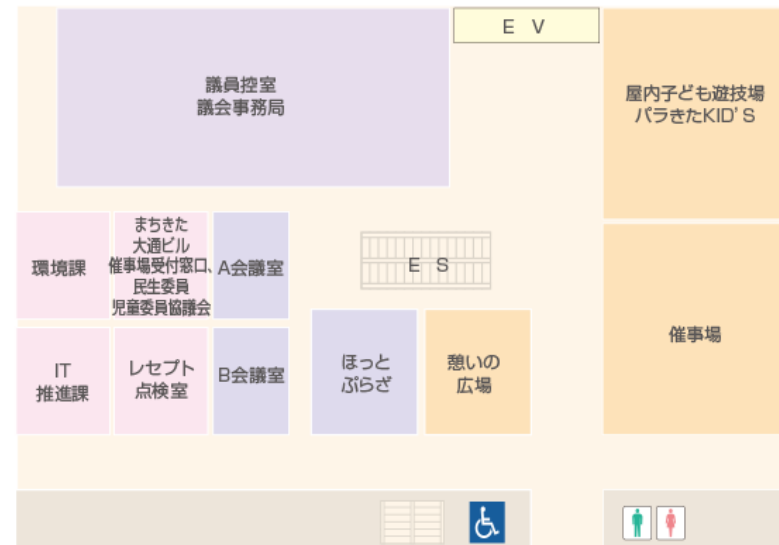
ＥＶ

議員控室
議会事務局

屋内子ども遊技場
パラきたKID'S

環境課

まちきた
大通ビル
催事場受付窓口、
民生委員
児童委員協議会

A会議室

ES

催事場

IT
推進課

レセプト
点検室

B会議室

ほっと
ぷらざ

憩いの
広場